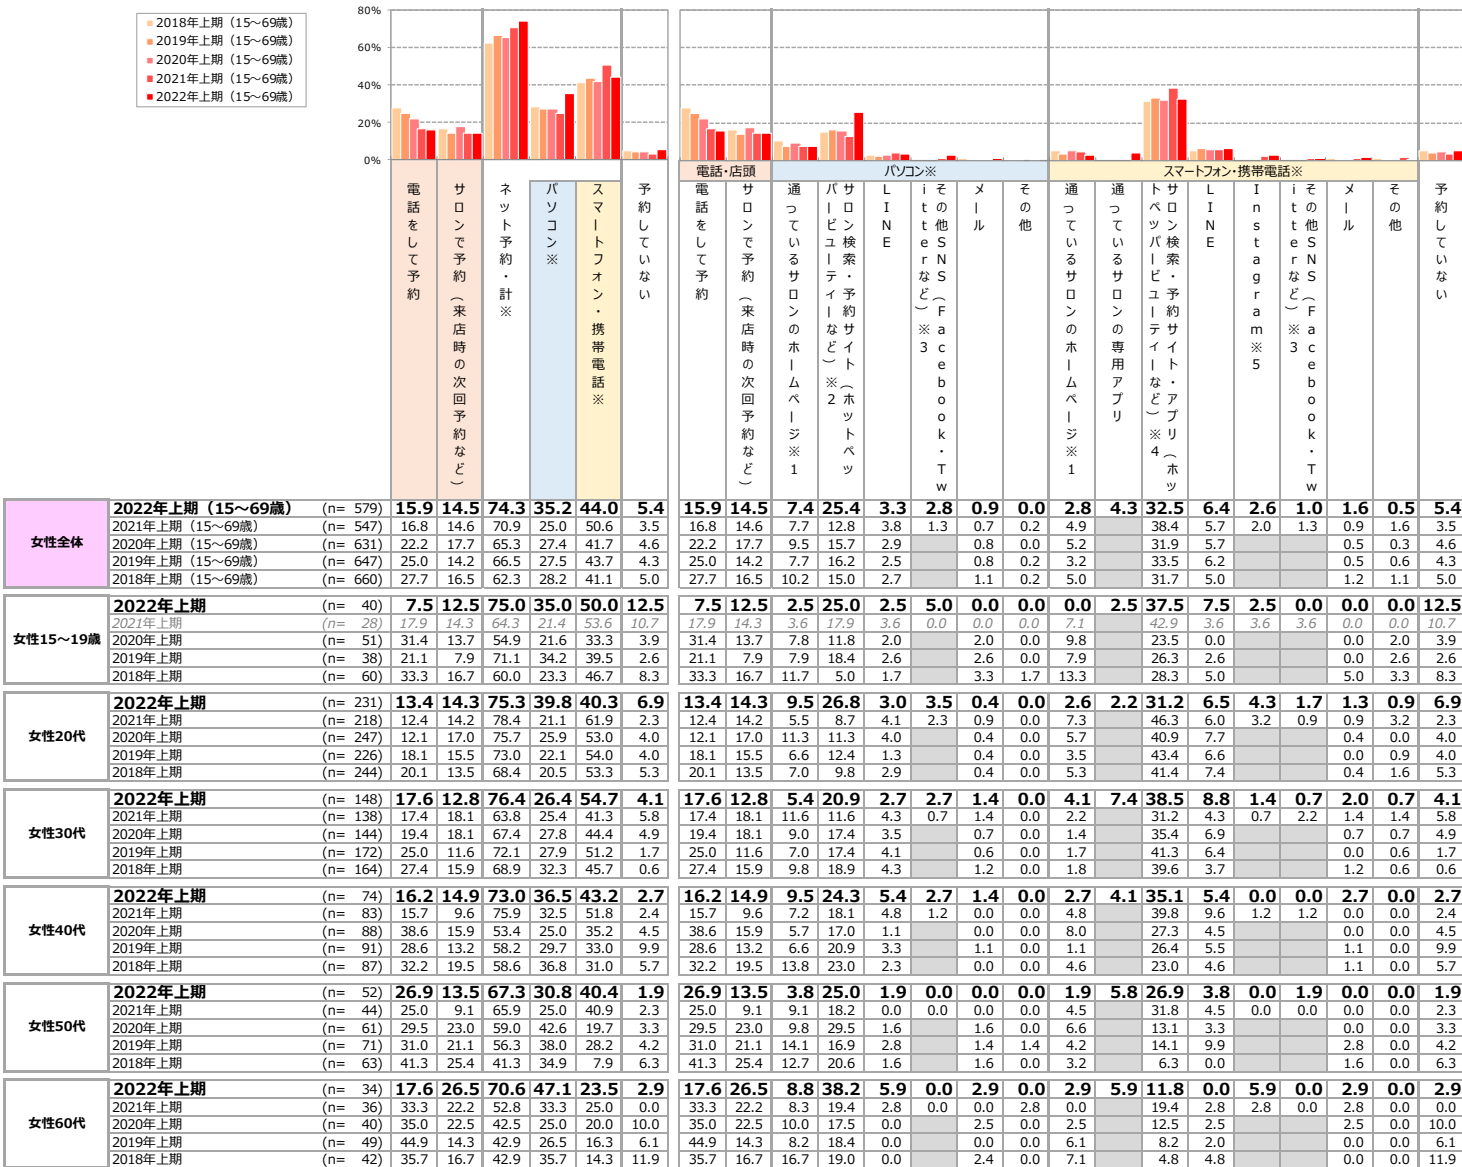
2018年上期（15~69歳）
2019年上期（15~69歳）
2020年上期（15~69歳）
2021年上期（15~69歳）
2022年上期（15~69歳）

80%
60%
40%
20%
0%

電話・店頭
パソコン※
スマートフォン・携帯電話※

| | | | 電話をして予約 | サロンで予約（来店時の次回予約など） | ネット予約・計※ | パソコン※ | スマートフォン・携帯電話※ | 予約していない | 電話をして予約 | サロンで予約（来店時の次回予約など） | 通っているサロンのホームページ※1 | サロン検索・予約サイト（ホットペッパービューティーなど）※2 | LINE | その他SNS（Facebook・Twitterなど）※3 | メール | その他 | 通っているサロンのホームページ※1 | 通っているサロンの専用アプリ | サロン検索・予約サイト・アプリ（ホットペッパービューティーなど）※4 | LINE | Instagram※5 | その他SNS（Facebook・Twitterなど）※3 | メール | その他 | 予約していない |
|---|---|---|---|---|---|---|---|---|---|---|---|---|---|---|---|---|---|---|---|---|---|---|---|---|---|
| 女性全体 | 2022年上期（15~69歳） | (n= 579) | 15.9 | 14.5 | 74.3 | 35.2 | 44.0 | 5.4 | 15.9 | 14.5 | 7.4 | 25.4 | 3.3 | 2.8 | 0.9 | 0.0 | 2.8 | 4.3 | 32.5 | 6.4 | 2.6 | 1.0 | 1.6 | 0.5 | 5.4 |
| | 2021年上期（15~69歳） | (n= 547) | 16.8 | 14.6 | 70.9 | 25.0 | 50.6 | 3.5 | 16.8 | 14.6 | 7.7 | 12.8 | 3.8 | 1.3 | 0.7 | 0.2 | 4.9 | | 38.4 | 5.7 | 2.0 | 1.3 | 0.9 | 1.6 | 3.5 |
| | 2020年上期（15~69歳） | (n= 631) | 22.2 | 17.7 | 65.3 | 27.4 | 41.7 | 4.6 | 22.2 | 17.7 | 9.5 | 15.7 | 2.9 | | 0.8 | 0.0 | 5.2 | | 31.9 | 5.7 | | | 0.5 | 0.3 | 4.6 |
| | 2019年上期（15~69歳） | (n= 647) | 25.0 | 14.2 | 66.5 | 22.5 | 43.7 | 4.3 | 25.0 | 14.2 | 7.7 | 16.2 | 2.5 | | 0.8 | 0.2 | 3.2 | | 33.5 | 6.2 | | | 0.5 | 0.6 | 4.3 |
| | 2018年上期（15~69歳） | (n= 660) | 27.7 | 16.5 | 62.3 | 28.2 | 41.1 | 5.0 | 27.7 | 16.5 | 10.2 | 15.0 | 2.7 | | 1.1 | 0.2 | 5.0 | | 31.7 | 5.0 | | | 1.2 | 1.1 | 5.0 |
| 女性15~19歳 | 2022年上期 | (n= 40) | 7.5 | 12.5 | 75.0 | 35.0 | 50.0 | 12.5 | 7.5 | 12.5 | 2.5 | 25.0 | 2.5 | 5.0 | 0.0 | 0.0 | 0.0 | 2.5 | 37.5 | 7.5 | 2.5 | 0.0 | 0.0 | 0.0 | 12.5 |
| | 2021年上期 | (n= 28) | 17.9 | 14.3 | 64.3 | 21.4 | 53.6 | 10.7 | 17.9 | 14.3 | 3.6 | 17.9 | 3.6 | 0.0 | 0.0 | 0.0 | 7.1 | | 42.9 | 3.6 | 3.6 | 3.6 | 0.0 | 0.0 | 10.7 |
| | 2020年上期 | (n= 51) | 31.4 | 13.7 | 54.9 | 21.6 | 33.3 | 3.9 | 31.4 | 13.7 | 7.8 | 11.8 | 2.0 | | 2.0 | 0.0 | 9.8 | | 23.5 | 0.0 | | | 0.0 | 2.0 | 3.9 |
| | 2019年上期 | (n= 38) | 21.1 | 7.9 | 71.1 | 34.2 | 39.5 | 2.6 | 21.1 | 7.9 | 7.9 | 18.4 | 2.6 | | 2.6 | 0.0 | 7.9 | | 26.3 | 2.6 | | | 0.0 | 2.6 | 2.6 |
| | 2018年上期 | (n= 60) | 33.3 | 16.7 | 60.0 | 23.3 | 45.0 | 8.3 | 33.3 | 16.7 | 11.7 | 5.0 | 1.7 | | 3.3 | 1.7 | 13.3 | | 28.3 | 5.0 | | | 5.0 | 3.3 | 8.3 |
| 女性20代 | 2022年上期 | (n= 231) | 13.4 | 14.3 | 75.3 | 39.8 | 40.3 | 6.9 | 13.4 | 14.3 | 9.5 | 26.8 | 3.0 | 3.5 | 0.4 | 0.0 | 2.6 | 2.2 | 31.2 | 6.5 | 4.3 | 1.7 | 1.3 | 0.9 | 6.9 |
| | 2021年上期 | (n= 218) | 12.4 | 14.2 | 78.4 | 21.1 | 61.9 | 2.3 | 12.4 | 14.2 | 5.5 | 8.7 | 4.1 | 2.3 | 0.9 | 0.0 | 7.3 | | 46.3 | 6.0 | 3.2 | 0.9 | 0.9 | 3.2 | 2.3 |
| | 2020年上期 | (n= 247) | 12.1 | 17.0 | 75.7 | 25.9 | 53.0 | 4.0 | 12.1 | 17.0 | 11.3 | 11.3 | 4.0 | | 0.4 | 0.0 | 5.7 | | 40.9 | 7.7 | | | 0.4 | 0.0 | 4.0 |
| | 2019年上期 | (n= 226) | 18.1 | 15.5 | 73.0 | 22.1 | 54.0 | 4.0 | 18.1 | 15.5 | 6.6 | 12.4 | 1.3 | | 0.4 | 0.0 | 3.5 | | 43.4 | 6.6 | | | 0.0 | 0.9 | 4.0 |
| | 2018年上期 | (n= 244) | 20.1 | 13.5 | 68.4 | 20.5 | 53.3 | 5.3 | 20.1 | 13.5 | 7.0 | 9.8 | 2.9 | | 0.4 | 0.0 | 5.3 | | 41.4 | 7.4 | | | 0.4 | 1.6 | 5.3 |
| 女性30代 | 2022年上期 | (n= 148) | 17.6 | 12.8 | 76.4 | 26.4 | 54.7 | 4.1 | 17.6 | 12.8 | 5.4 | 20.9 | 2.7 | 2.7 | 1.4 | 0.0 | 4.1 | 7.4 | 38.5 | 8.8 | 1.4 | 0.7 | 2.0 | 0.7 | 4.1 |
| | 2021年上期 | (n= 138) | 17.4 | 18.1 | 63.8 | 25.4 | 41.3 | 5.8 | 17.4 | 18.1 | 11.6 | 11.6 | 4.3 | 0.7 | 1.4 | 0.0 | 2.2 | | 31.2 | 4.3 | 0.7 | 2.2 | 1.4 | 1.4 | 5.8 |
| | 2020年上期 | (n= 144) | 19.4 | 18.1 | 67.4 | 27.8 | 44.4 | 4.9 | 19.4 | 18.1 | 9.0 | 17.4 | 3.5 | | 0.7 | 0.0 | 1.4 | | 35.4 | 6.9 | | | 0.7 | 0.7 | 4.9 |
| | 2019年上期 | (n= 172) | 25.0 | 11.6 | 72.1 | 27.9 | 51.2 | 1.7 | 25.0 | 11.6 | 7.0 | 17.4 | 4.1 | | 0.6 | 0.0 | 1.7 | | 41.3 | 6.4 | | | 0.0 | 0.6 | 1.7 |
| | 2018年上期 | (n= 164) | 27.4 | 15.9 | 68.9 | 32.3 | 45.7 | 0.6 | 27.4 | 15.9 | 9.8 | 18.9 | 4.3 | | 1.2 | 0.0 | 1.8 | | 39.6 | 3.7 | | | 1.2 | 0.6 | 0.6 |
| 女性40代 | 2022年上期 | (n= 74) | 16.2 | 14.9 | 73.0 | 36.5 | 43.2 | 2.7 | 16.2 | 14.9 | 9.5 | 24.3 | 5.4 | 2.7 | 1.4 | 0.0 | 2.7 | 4.1 | 35.1 | 5.4 | 0.0 | 0.0 | 2.7 | 0.0 | 2.7 |
| | 2021年上期 | (n= 83) | 15.7 | 9.6 | 75.9 | 32.5 | 51.8 | 2.4 | 15.7 | 9.6 | 7.2 | 18.1 | 4.8 | 1.2 | 0.0 | 0.0 | 4.8 | | 39.8 | 9.6 | 1.2 | 1.2 | 0.0 | 0.0 | 2.4 |
| | 2020年上期 | (n= 88) | 38.6 | 15.9 | 53.4 | 25.0 | 35.2 | 4.5 | 38.6 | 15.9 | 5.7 | 17.0 | 1.1 | | 0.0 | 0.0 | 8.0 | | 27.3 | 4.5 | | | 0.0 | 0.0 | 4.5 |
| | 2019年上期 | (n= 91) | 28.6 | 13.2 | 58.2 | 29.7 | 33.0 | 9.9 | 28.6 | 13.2 | 6.6 | 20.9 | 3.3 | | 1.1 | 0.0 | 1.1 | | 26.4 | 5.5 | | | 1.1 | 0.0 | 9.9 |
| | 2018年上期 | (n= 87) | 32.2 | 19.5 | 58.6 | 36.8 | 31.0 | 5.7 | 32.2 | 19.5 | 13.8 | 23.0 | 2.3 | | 0.0 | 0.0 | 4.6 | | 23.0 | 4.6 | | | 1.1 | 0.0 | 5.7 |
| 女性50代 | 2022年上期 | (n= 52) | 26.9 | 13.5 | 67.3 | 30.8 | 40.4 | 1.9 | 26.9 | 13.5 | 3.8 | 25.0 | 1.9 | 0.0 | 0.0 | 0.0 | 1.9 | 5.8 | 26.9 | 3.8 | 0.0 | 1.9 | 0.0 | 0.0 | 1.9 |
| | 2021年上期 | (n= 44) | 25.0 | 9.1 | 65.9 | 25.0 | 40.9 | 2.3 | 25.0 | 9.1 | 9.1 | 18.2 | 0.0 | 0.0 | 0.0 | 0.0 | 4.5 | | 31.8 | 4.5 | 0.0 | 0.0 | 0.0 | 0.0 | 2.3 |
| | 2020年上期 | (n= 61) | 29.5 | 23.0 | 59.0 | 42.6 | 19.7 | 3.3 | 29.5 | 23.0 | 9.8 | 29.5 | 1.6 | | 1.6 | 0.0 | 6.6 | | 13.1 | 3.3 | | | 0.0 | 0.0 | 3.3 |
| | 2019年上期 | (n= 71) | 31.0 | 21.1 | 56.3 | 38.0 | 28.2 | 4.2 | 31.0 | 21.1 | 14.1 | 16.9 | 2.8 | | 1.4 | 1.4 | 4.2 | | 14.1 | 9.9 | | | 2.8 | 0.0 | 4.2 |
| | 2018年上期 | (n= 63) | 41.3 | 25.4 | 41.3 | 34.9 | 7.9 | 6.3 | 41.3 | 25.4 | 12.7 | 20.6 | 1.6 | | 1.6 | 0.0 | 3.2 | | 6.3 | 0.0 | | | 1.6 | 0.0 | 6.3 |
| 女性60代 | 2022年上期 | (n= 34) | 17.6 | 26.5 | 70.6 | 47.1 | 23.5 | 2.9 | 17.6 | 26.5 | 8.8 | 38.2 | 5.9 | 0.0 | 2.9 | 0.0 | 2.9 | 5.9 | 11.8 | 0.0 | 5.9 | 0.0 | 2.9 | 0.0 | 2.9 |
| | 2021年上期 | (n= 36) | 33.3 | 22.2 | 52.8 | 33.3 | 25.0 | 0.0 | 33.3 | 22.2 | 8.3 | 19.4 | 2.8 | 0.0 | 0.0 | 2.8 | 0.0 | | 19.4 | 2.8 | 2.8 | 0.0 | 2.8 | 0.0 | 0.0 |
| | 2020年上期 | (n= 40) | 35.0 | 22.5 | 42.5 | 25.0 | 20.0 | 10.0 | 35.0 | 22.5 | 10.0 | 17.5 | 0.0 | | 2.5 | 0.0 | 2.5 | | 12.5 | 2.5 | | | 2.5 | 0.0 | 10.0 |
| | 2019年上期 | (n= 49) | 44.9 | 14.3 | 42.9 | 26.5 | 16.3 | 6.1 | 44.9 | 14.3 | 8.2 | 18.4 | 0.0 | | 0.0 | 0.0 | 6.1 | | 8.2 | 2.0 | | | 0.0 | 0.0 | 6.1 |
| | 2018年上期 | (n= 42) | 35.7 | 16.7 | 42.9 | 35.7 | 14.3 | 11.9 | 35.7 | 16.7 | 16.7 | 19.0 | 0.0 | | 2.4 | 0.0 | 7.1 | | 4.8 | 4.8 | | | 0.0 | 0.0 | 11.9 |